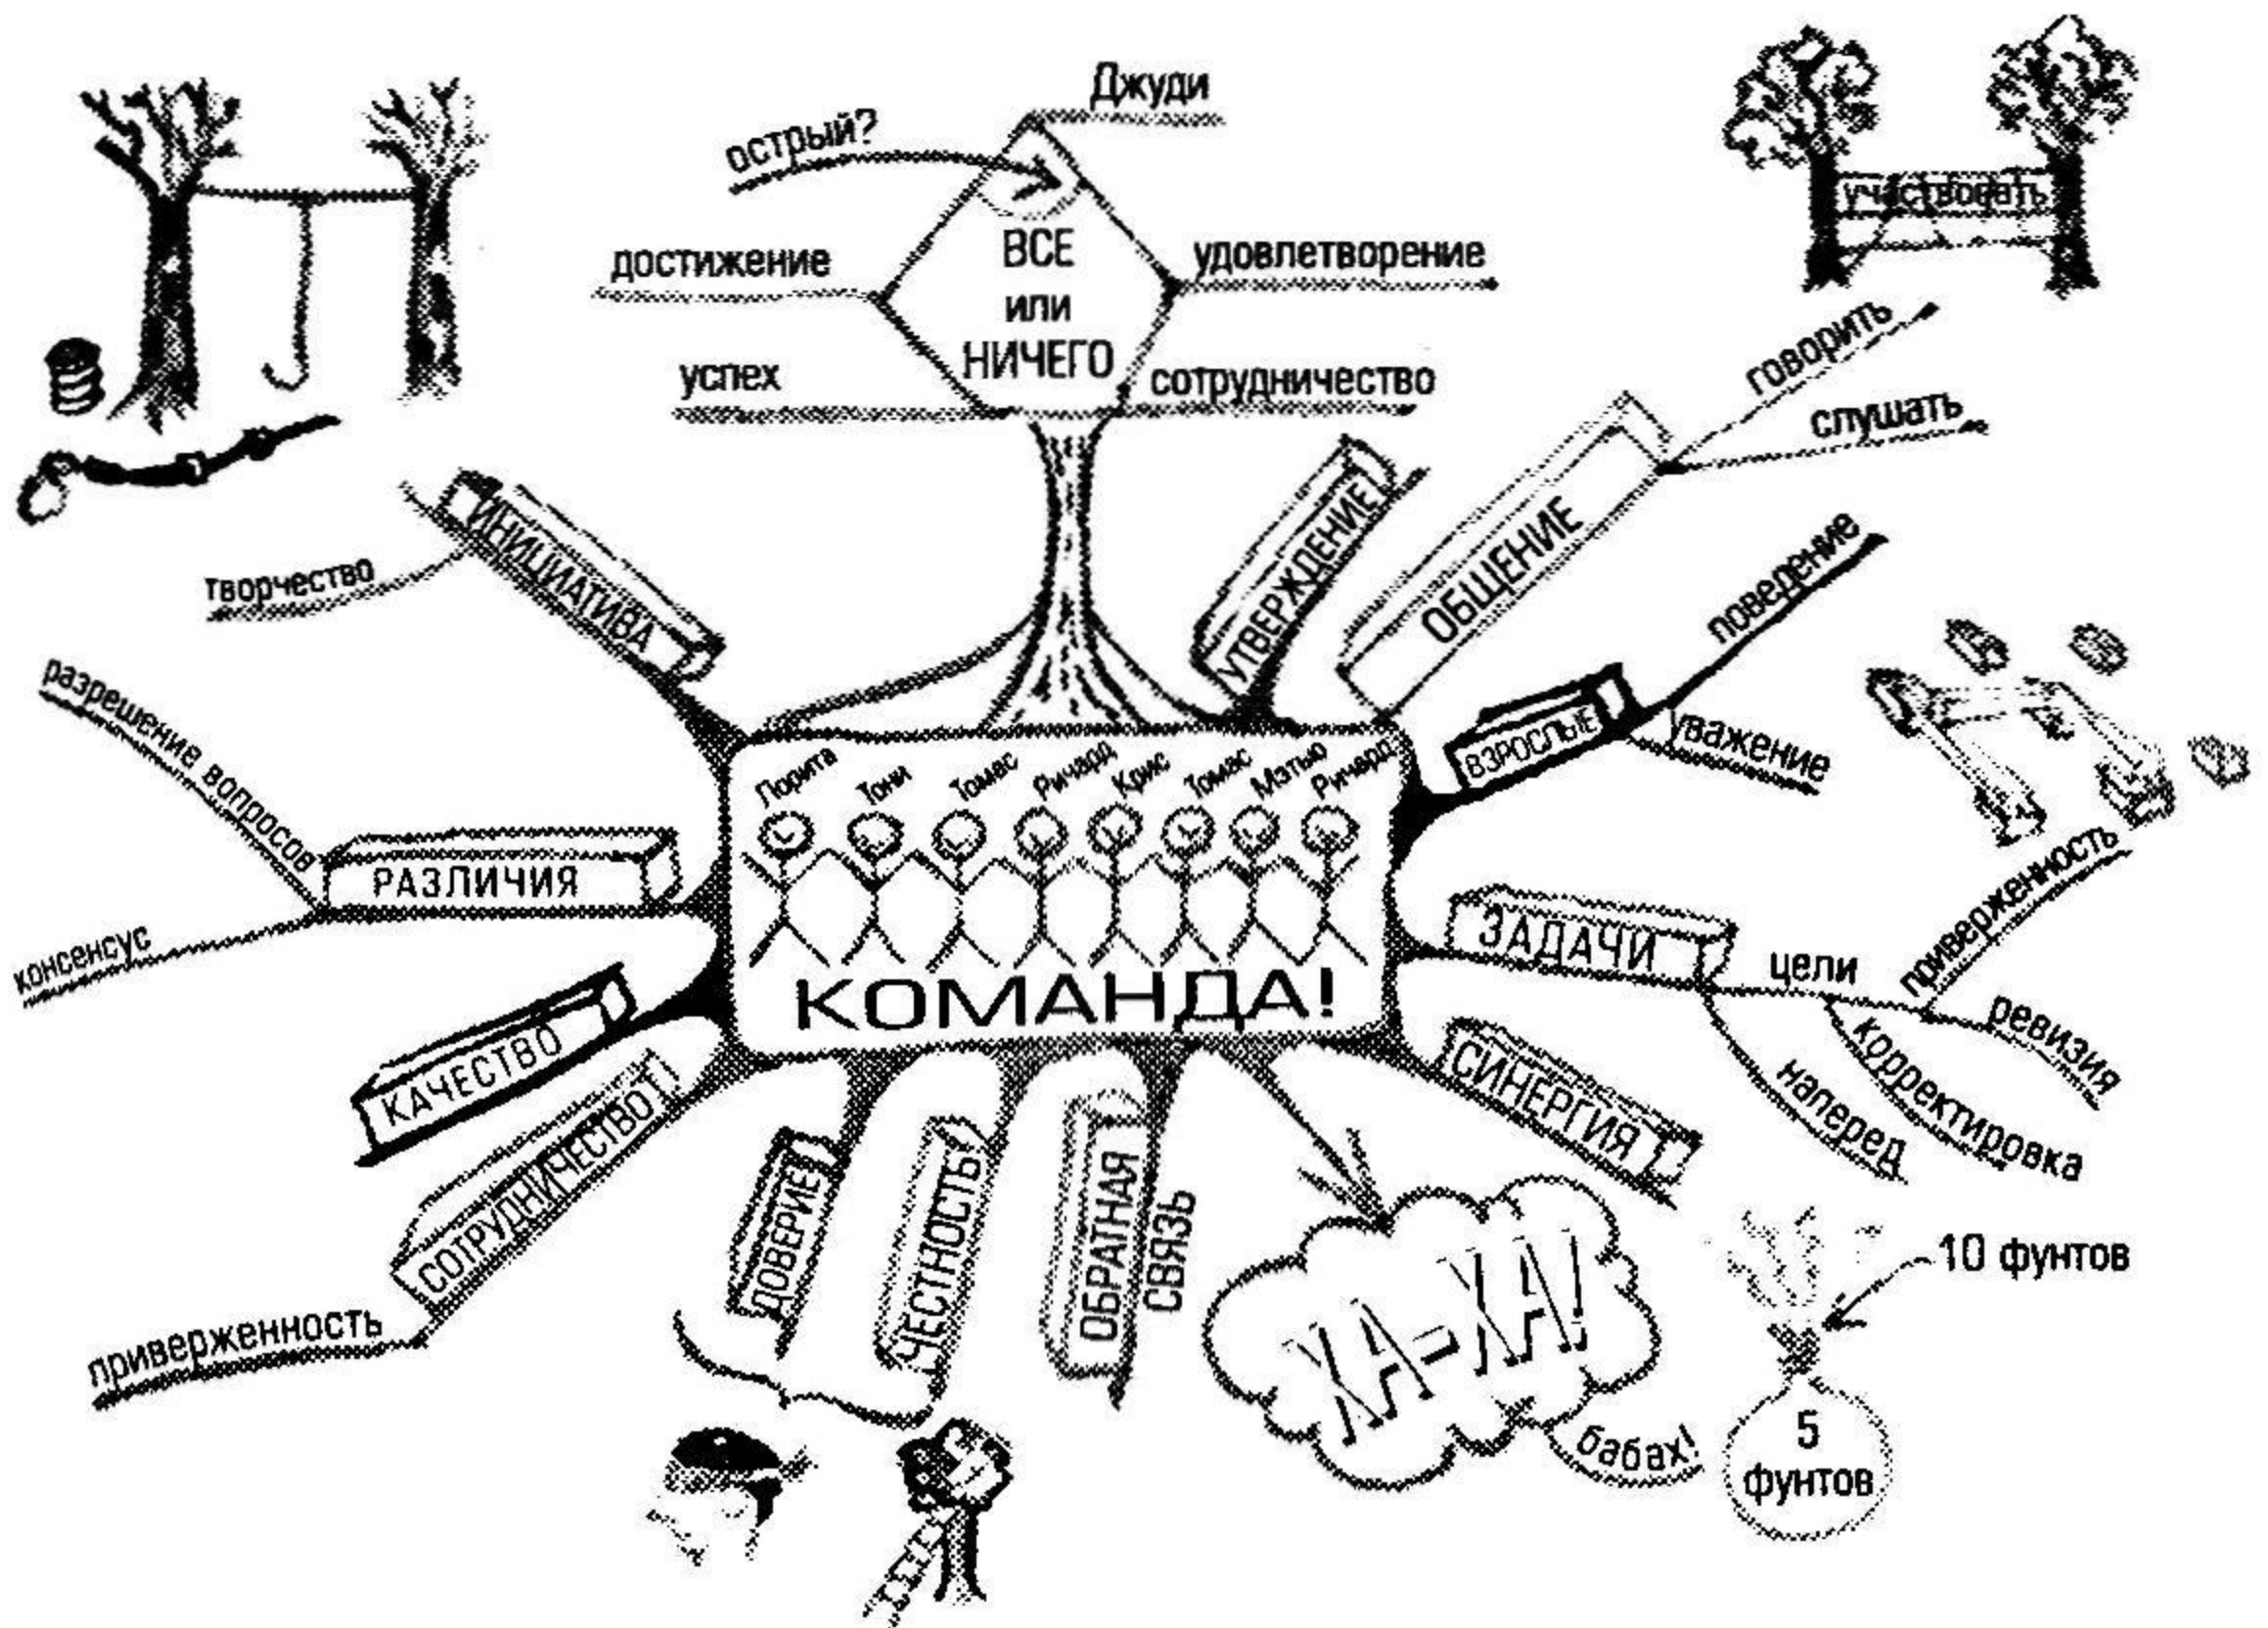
Джуди
острый?
достижение
ВСЕ или НИЧЕГО
удовлетворение
успех
сотрудничество
участвовать
говорить
слушать
ИНИЦИАТИВА
творчество
УТВЕРЖДЕНИЕ!
ОБЩЕНИЕ
поведение
ВЗРОСЛЫЕ
уважение
разрешение вопросов
РАЗЛИЧИЯ
консенсус
Лорита
Тони
Томас
Ричард
Крис
Томас
Мэтью
Ричард
КОМАНДА!
ЗАДАЧИ
цели
приверженность
ревизия
корректировка
наперед
КАЧЕСТВО
СОТРУДНИЧЕСТВО!
ДОВЕРИЕ!
ЧЕСТНОСТЬ!
ОБРАТНАЯ СВЯЗЬ
СИНЕРГИЯ
ХА-ХА!
бабах!
10 фунтов
5 фунтов
приверженность